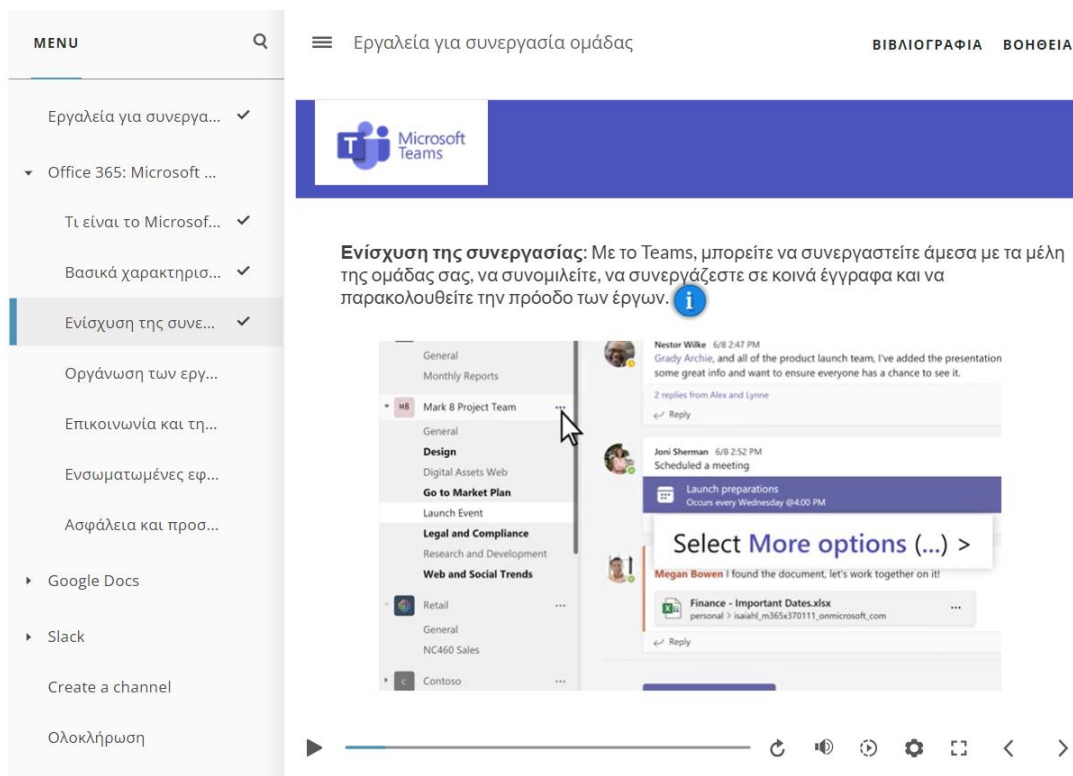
MENU

Εργαλεία για συνεργα... ✓

Office 365: Microsoft ...

Τι είναι το Microsof... ✓

Βασικά χαρακτηρισ... ✓

Ενίσχυση της συνε... ✓

Οργάνωση των εργ...

Επικοινωνία και τη...

Ενσωματωμένες εφ...

Ασφάλεια και προσ...

Google Docs

Slack

Create a channel

Ολοκλήρωση

Εργαλεία για συνεργασία ομάδας

ΒΙΒΛΙΟΓΡΑΦΙΑ ΒΟΗΘΕΙΑ

Microsoft Teams

**Ενίσχυση της συνεργασίας**: Με το Teams, μπορείτε να συνεργαστείτε άμεσα με τα μέλη της ομάδας σας, να συνομιλείτε, να συνεργάζεστε σε κοινά έγγραφα και να παρακολουθείτε την πρόοδο των έργων.

General
Monthly Reports
MB Mark 8 Project Team ...
General
Design
Digital Assets Web
Go to Market Plan
Launch Event
Legal and Compliance
Research and Development
Web and Social Trends
Retail ...
General
NC460 Sales
C Contoso ...

Nestor Wilke 6/8 2:47 PM
Grady Archie, and all of the product launch team, I've added the presentation some great info and want to ensure everyone has a chance to see it.
2 replies from Alex and Lynne
Reply

Joni Sherman 6/8 2:52 PM
Scheduled a meeting
Launch preparations
Occurs every Wednesday @4:00 PM

Select More options (...) >

Megan Bowen I found the document, let's work together on it!
Finance - Important Dates.xlsx
personal > isaiahl_m365x370111_onmicrosoft_com
Reply